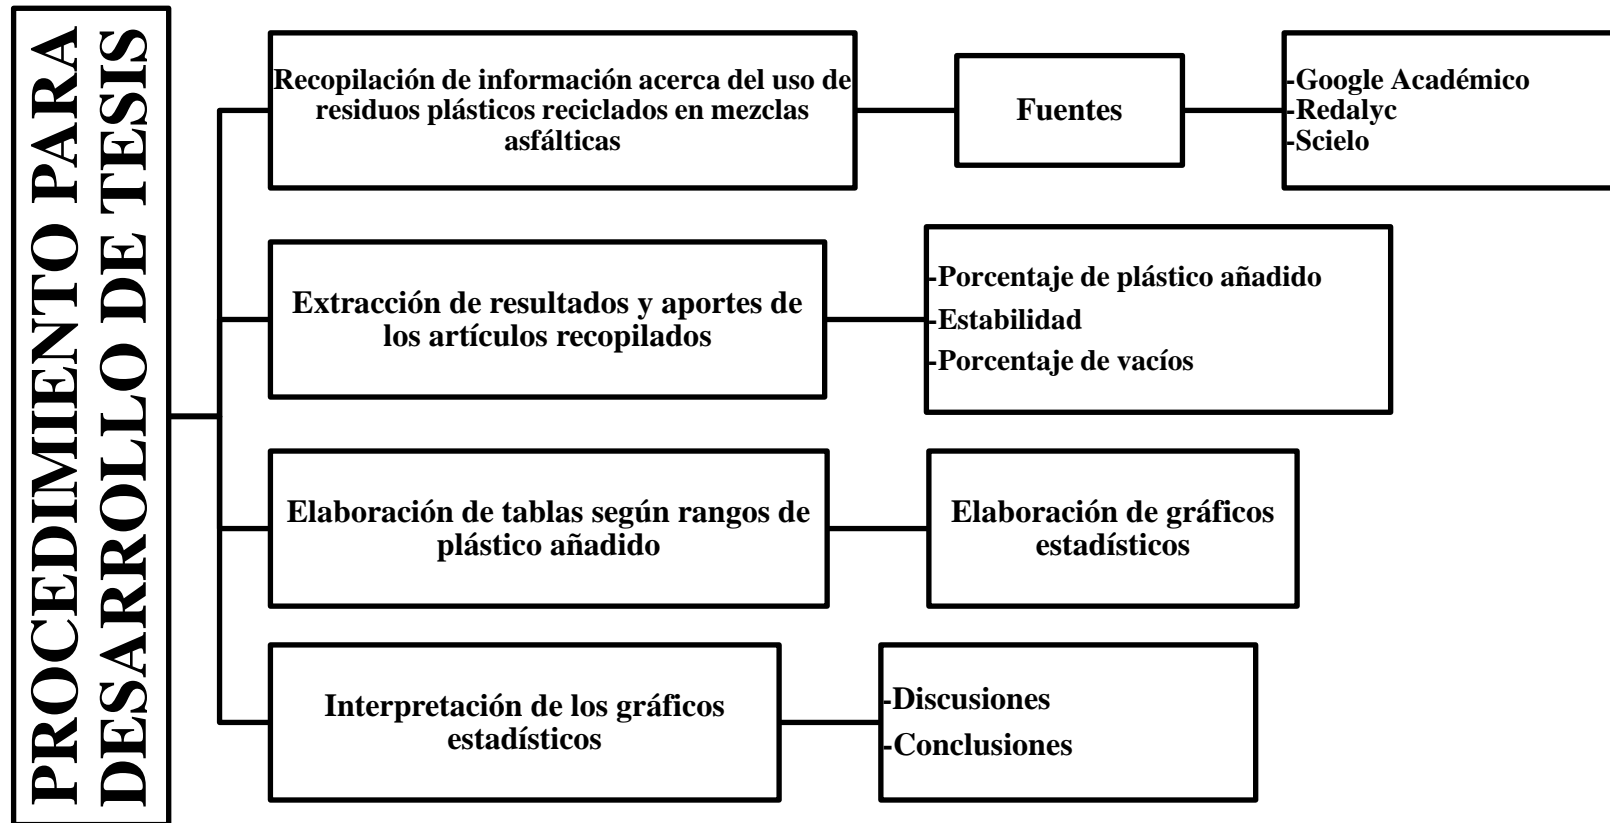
PROCEDIMIENTO PARA DESARROLLO DE TESIS

Recopilación de información acerca del uso de residuos plásticos reciclados en mezclas asfálticas

Fuentes

-Google Académico
-Redalyc
-Scielo

Extracción de resultados y aportes de los artículos recopilados

-Porcentaje de plástico añadido
-Estabilidad
-Porcentaje de vacíos

Elaboración de tablas según rangos de plástico añadido

Elaboración de gráficos estadísticos

Interpretación de los gráficos estadísticos

-Discusiones
-Conclusiones